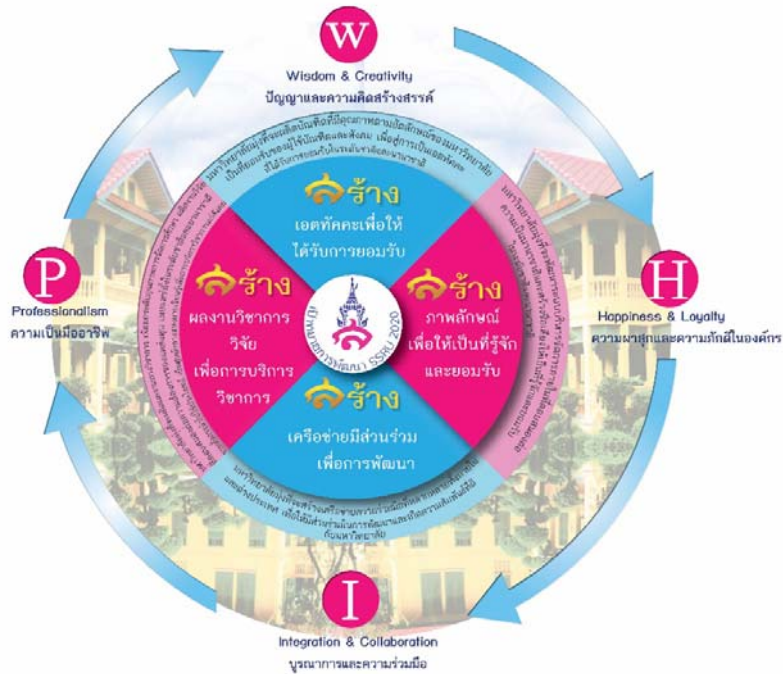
W
Wisdom & Creativity
ปัญญาและความคิดสร้างสรรค์

P
Professionalism
ความเป็นมืออาชีพ

H
Happiness & Loyalty
ความผาสุกและความภักดีในองค์กร

I
Integration & Collaboration
บูรณาการและความร่วมมือ

สร้าง
เอตทัคคะเพื่อให้ได้รับการยอมรับ

สร้าง
ผลงานวิชาการ วิจัย เพื่อการบริการวิชาการ

สร้าง
ภาพลักษณ์ เพื่อให้เป็นที่รู้จักและยอมรับ

สร้าง
เครือข่ายมีส่วนร่วม เพื่อการพัฒนา

เป้าหมายการพัฒนา SSRU 2020

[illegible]